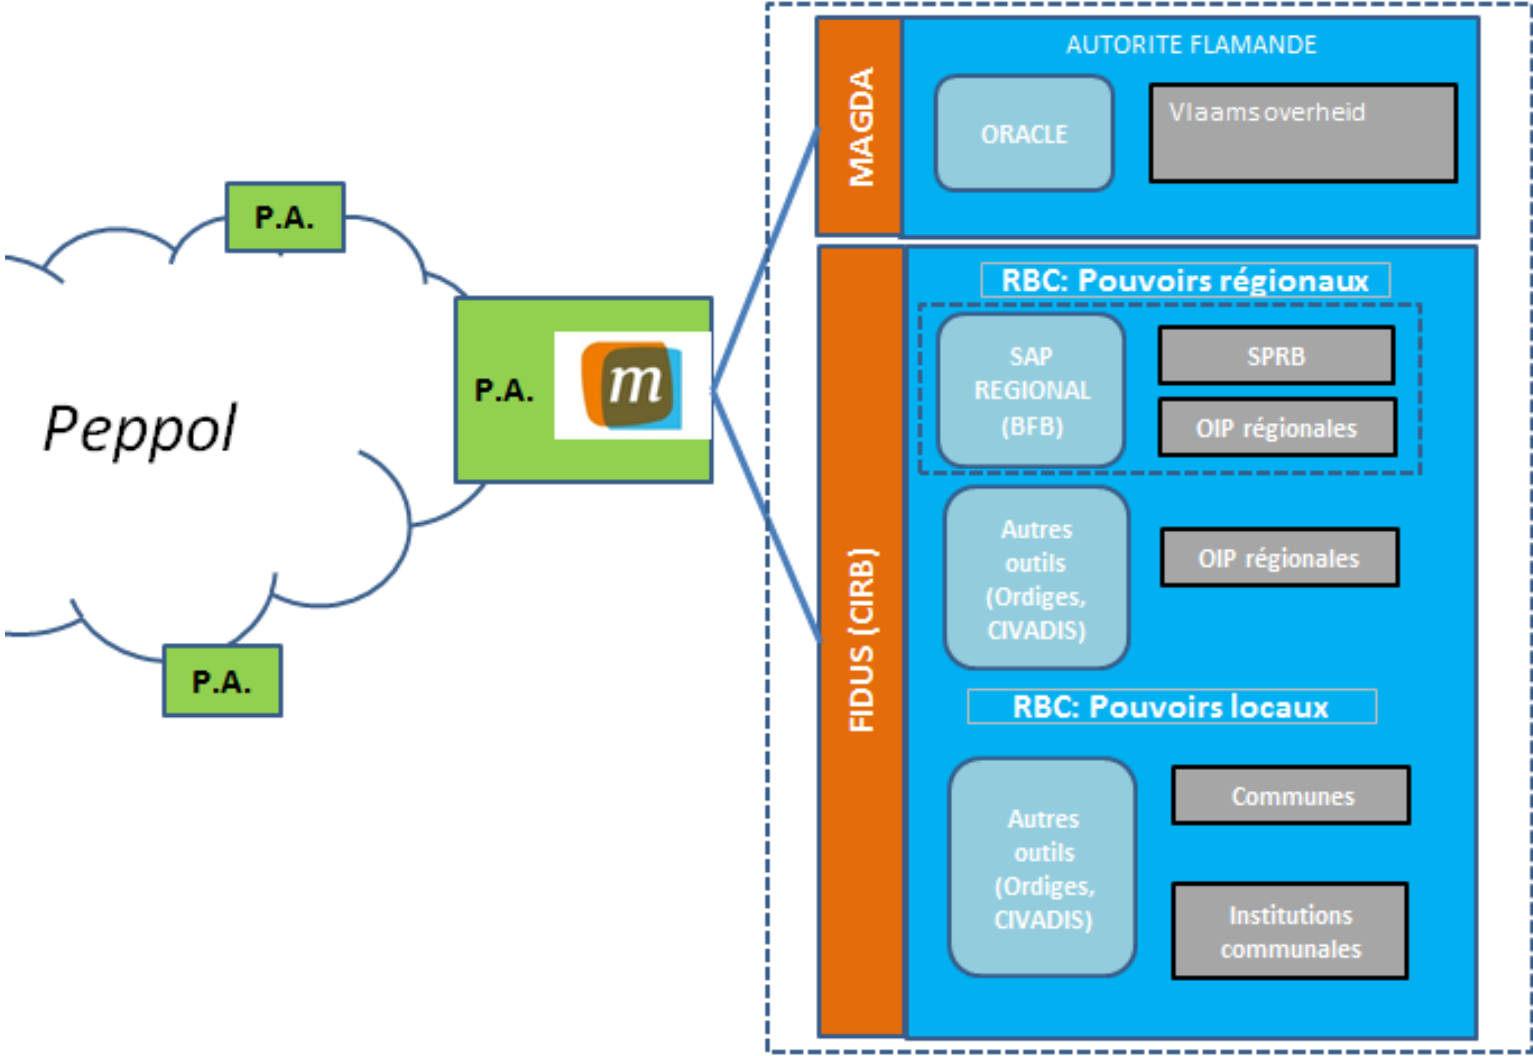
P.A.

Peppol

P.A.

m

P.A.

MAGDA

AUTORITE FLAMANDE

ORACLE

Vlaams overheid

FIDUS (CIRB)

RBC: Pouvoirs régionaux

SAP REGIONAL (BFB)

SPRB

OIP régionales

Autres outils (Ordiges, CIVADIS)

OIP régionales

RBC: Pouvoirs locaux

Autres outils (Ordiges, CIVADIS)

Communes

Institutions communales